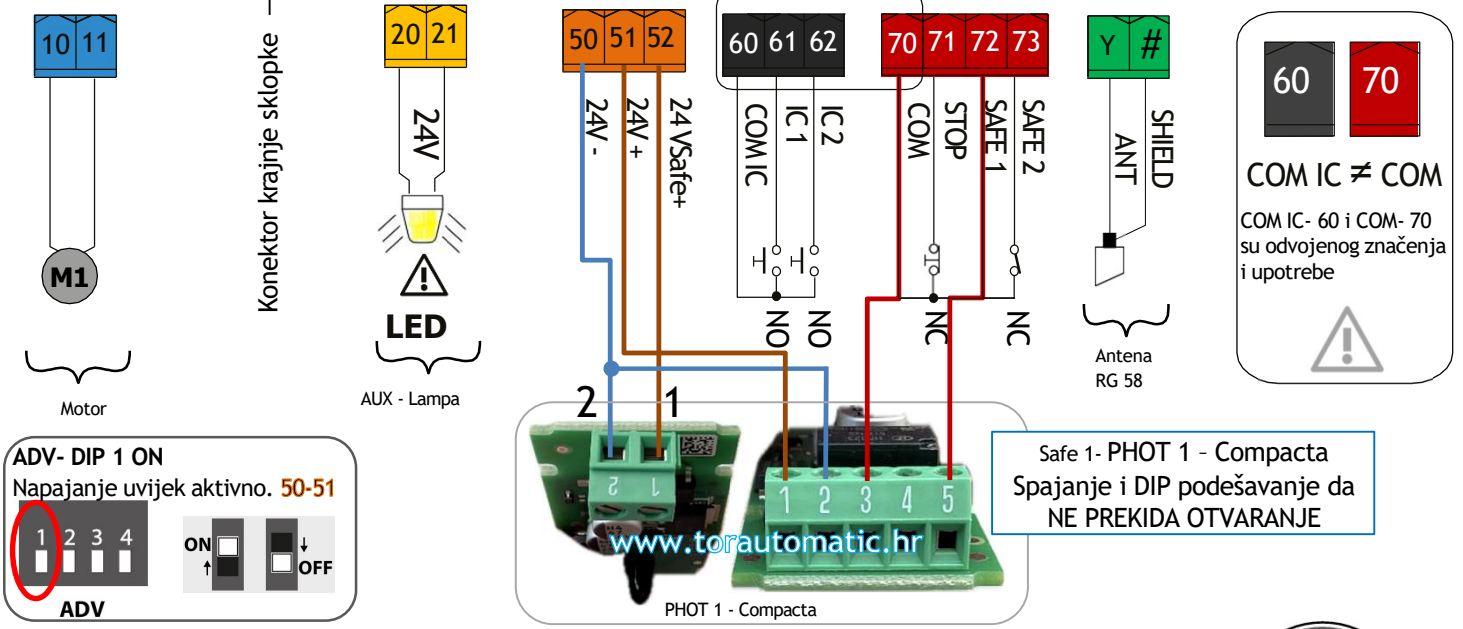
10 11

M1

Motor

Konektor krajnje sklopke

20 21

24V

LED

AUX - Lampa

50 51 52

24V -
24V +
24 VSafe+

60 61 62

COM IC
IC 1
IC 2

NO
NO

70 71 72 73

COM
STOP
SAFE 1
SAFE 2

NC
NC

Y #

ANT
SHIELD

Antena
RG 58

60 70

COM IC ≠ COM

COM IC- 60 i COM- 70 su odvojenog značenja i upotrebe

ADV- DIP 1 ON
Napajanje uvijek aktivno. 50-51

1 2 3 4

ADV

ON
OFF

2 1

2 1

1 2 3 4 5

Safe 1- PHOT 1 – Compacta
Spajanje i DIP podešavanje da
NE PREKIDA OTVARANJE

www.torautomatic.hr

PHOT 1 - Compacta